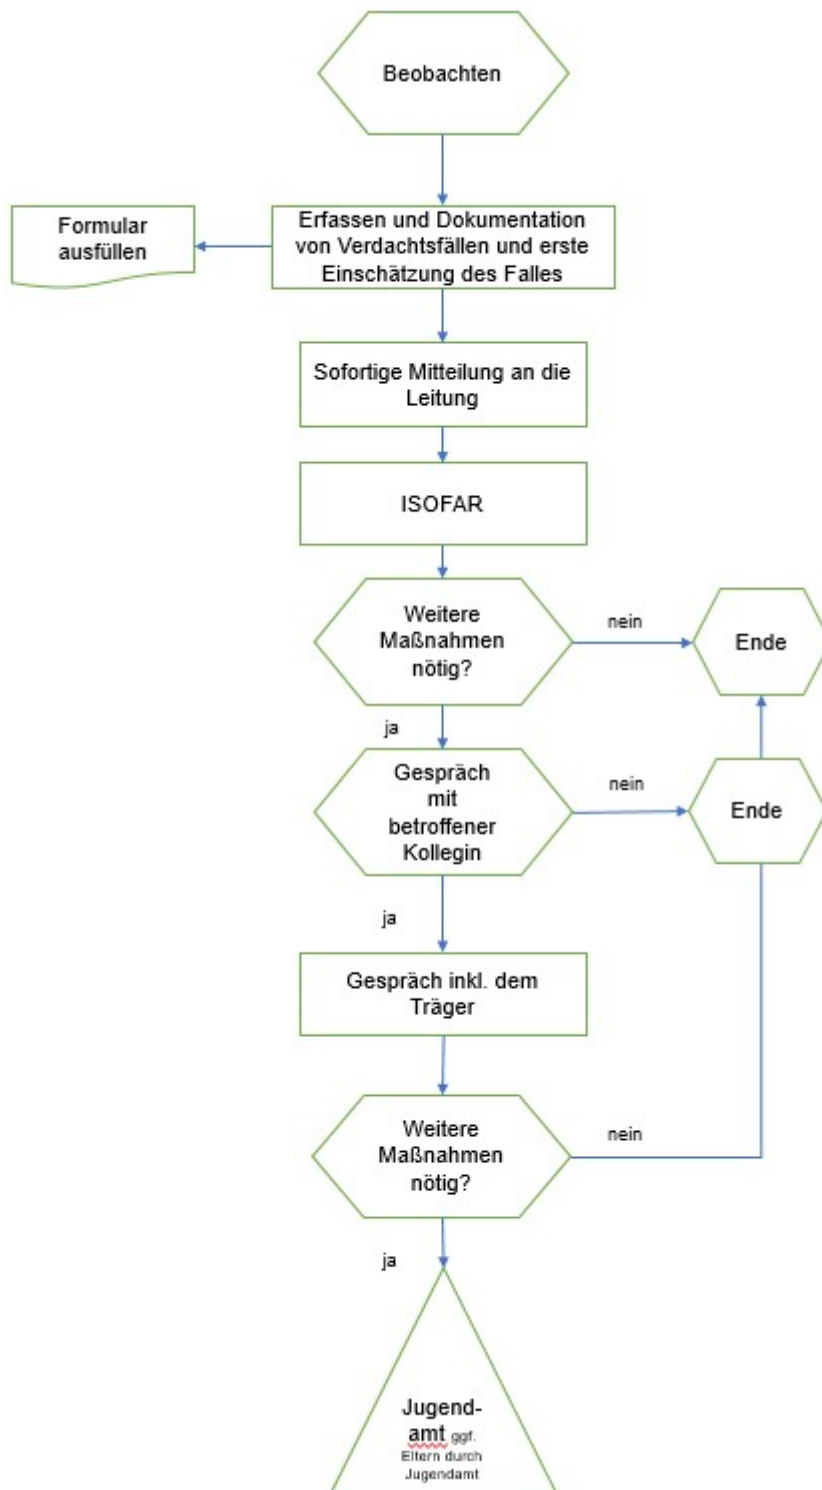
Beobachten

Formular ausfüllen

Erfassen und Dokumentation von Verdachtsfällen und erste Einschätzung des Falles

Sofortige Mitteilung an die Leitung

ISOFAR

Weitere Maßnahmen nötig?

nein

Ende

ja

Gespräch mit betroffener Kollegin

nein

Ende

ja

Gespräch inkl. dem Träger

Weitere Maßnahmen nötig?

nein

ja

Jugend-amt ggf. Eltern durch Jugendamt